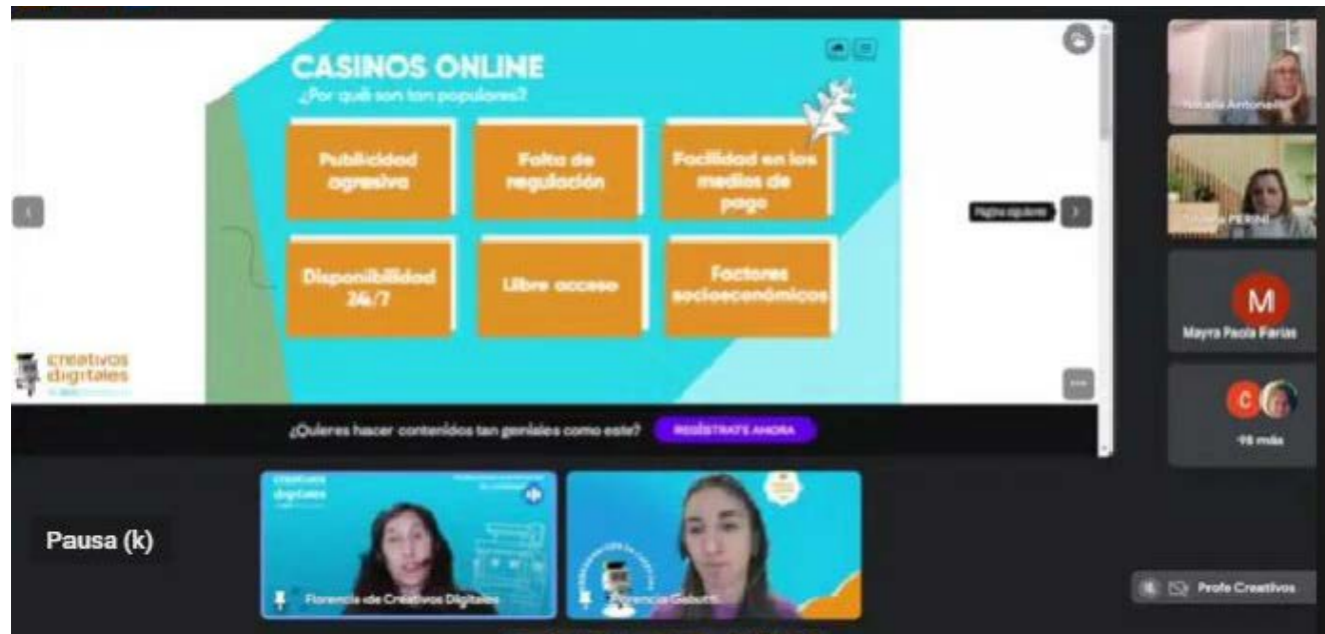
CASINOS ONLINE
¿Por qué son tan populares?

Publicidad agresiva

Falta de regulación

Facilidad en los medios de pago

Disponibilidad 24/7

Libre acceso

Factores socioeconómicos

creativos digitales

Página siguiente

¿Quieres hacer contenidos tan geniales como este? REGÍSTRATE AHORA

Natalia Antonel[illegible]

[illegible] PERINI

M
Mayra Paola Farias

C
-98 más

Pausa (k)

creativos digitales

Florencia de Creativos Digitales

Florencia Gaburri

Profe Creativos